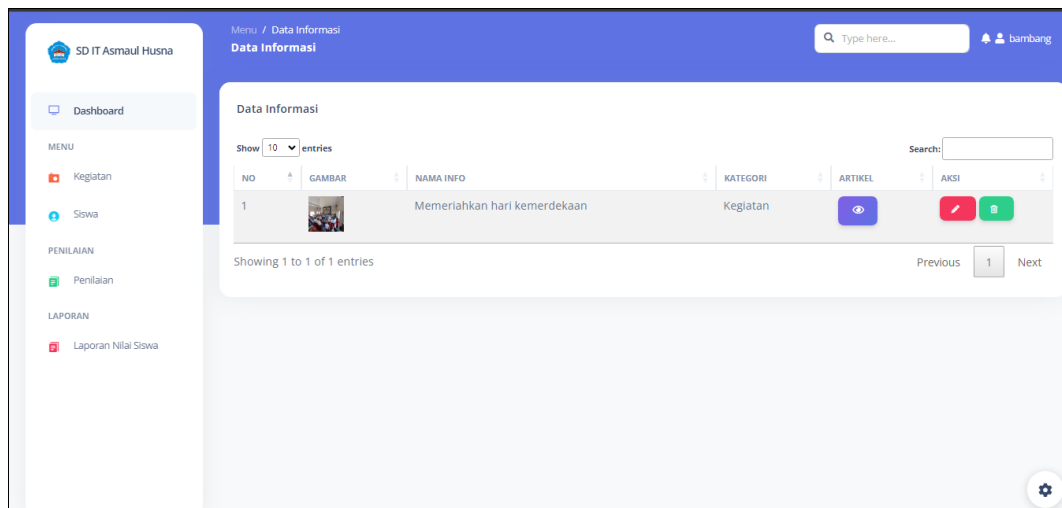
SD IT Asmaul Husna

Dashboard

MENU

Kegiatan

Siswa

PENILAIAN

Penilaian

LAPORAN

Laporan Nilai Siswa

Menu / Data Informasi

Data Informasi

Type here...

bambang

Data Informasi

Show 10 entries

Search:

| NO | GAMBAR | NAMA INFO | KATEGORI | ARTIKEL | AKSI |
|---|---|---|---|---|---|
| 1 | | Memeriahkan hari kemerdekaan | Kegiatan | | |

Showing 1 to 1 of 1 entries

Previous 1 Next